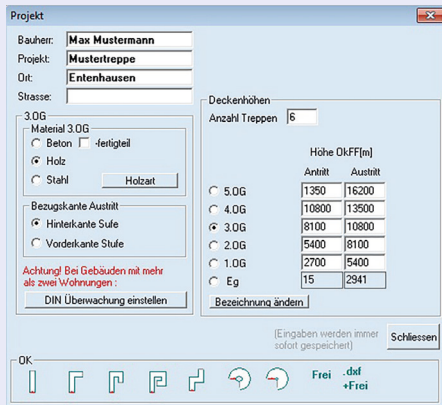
Projekt

Bauherr: Max Mustermann
Projekt: Mustertreppe
Ort: Entenhausen
Strasse:

3.OG
Material 3.OG
Beton -fertigteil
Holz
Stahl
Holzart

Bezugskante Austritt
Hinterkante Sufe
Vorderkante Stufe

Achtung! Bei Gebäuden mit mehr als zwei Wohnungen :
DIN Überwachung einstellen

Deckenhöhen
Anzahl Treppen 6

Höhe OkFF[m]

| | Antritt | Austritt |
|---|---|---|
| 5.OG | 1350 | 16200 |
| 4.OG | 10800 | 13500 |
| 3.OG | 8100 | 10800 |
| 2.OG | 5400 | 8100 |
| 1.OG | 2700 | 5400 |
| Eg | 15 | 2941 |

Bezeichnung ändern

(Eingaben werden immer sofort gespeichert)
Schliessen

OK
Frei
.dxf
+Frei